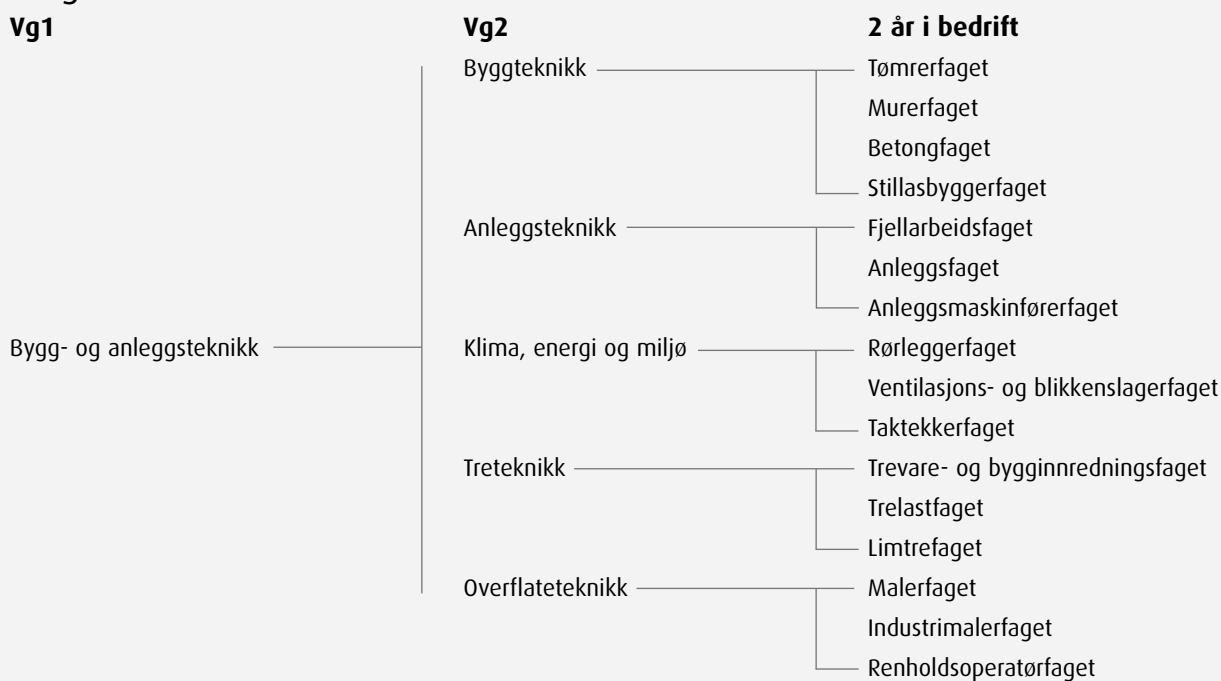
Vg1

Bygg- og anleggsteknikk

Vg2

Byggteknikk

Anleggsteknikk

Klima, energi og miljø

Treteknikk

Overflateteknikk

2 år i bedrift

Tømrerfaget

Murerfaget

Betongfaget

Stillasbyggerfaget

Fjellarbeidsfaget

Anleggsfaget

Anleggsmaskinførerfaget

Rørleggerfaget

Ventilasjons- og blikkenslagerfaget

Taktekkerfaget

Trevare- og bygginnredningsfaget

Trelastfaget

Limtrefaget

Malerfaget

Industrimalerfaget

Renholdsoperatørfaget